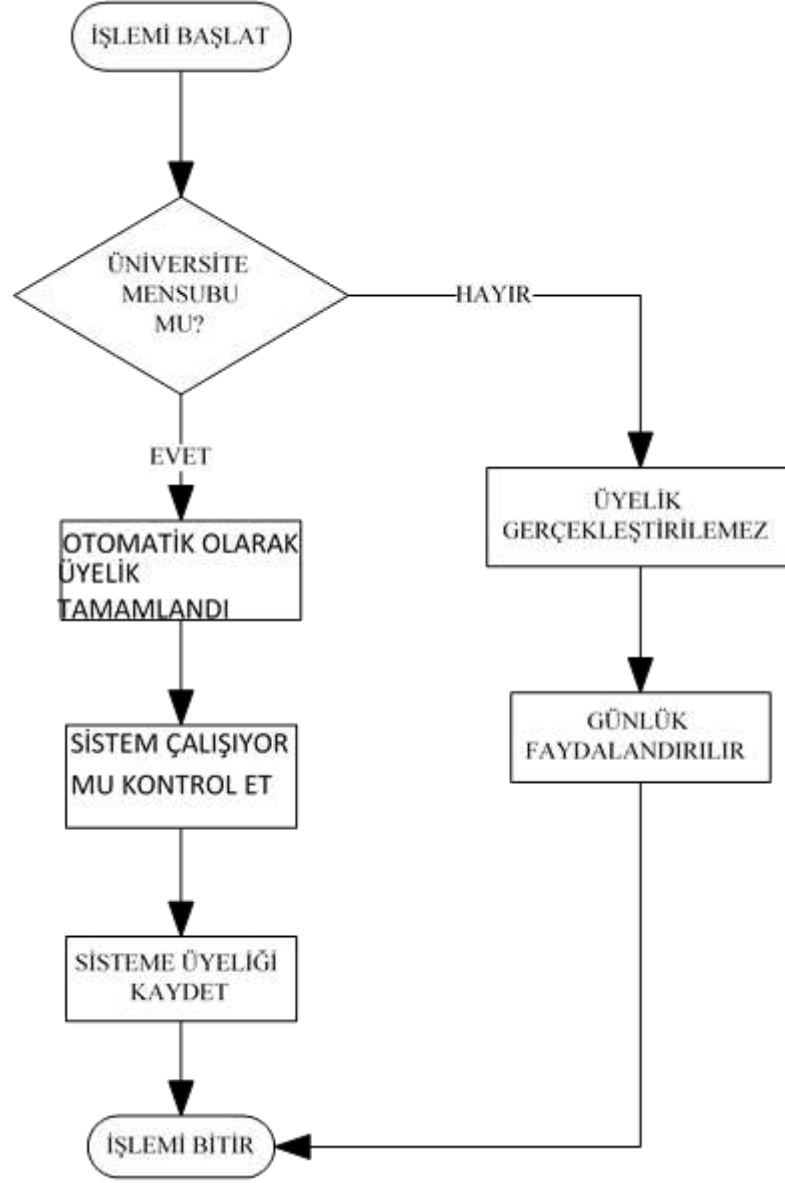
İŞLEMİ BAŞLAT

ÜNİVERSİTE MENSUBU MU?

HAYIR

EVET

OTOMATİK OLARAK ÜYELİK TAMAMLANDI

SİSTEM ÇALIŞIYOR MU KONTROL ET

SİSTEME ÜYELİĞİ KAYDET

ÜYELİK GERÇEKLEŞTİRİLEMEZ

GÜNLÜK FAYDALANDIRILIR

İŞLEMİ BİTİR